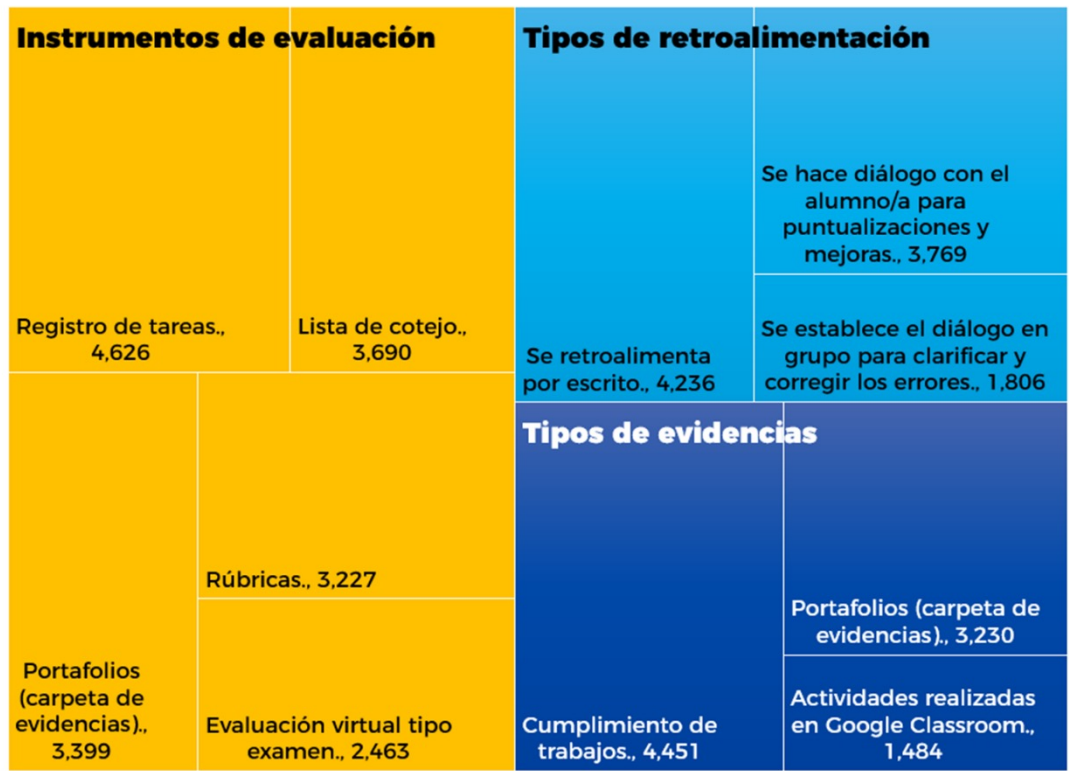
Instrumentos de evaluación

Registro de tareas., 4,626

Lista de cotejo., 3,690

Portafolios (carpeta de evidencias)., 3,399

Rúbricas., 3,227

Evaluación virtual tipo examen., 2,463

Tipos de retroalimentación

Se retroalimenta por escrito., 4,236

Se hace diálogo con el alumno/a para puntualizaciones y mejoras., 3,769

Se establece el diálogo en grupo para clarificar y corregir los errores., 1,806

Tipos de evidencias

Cumplimiento de trabajos., 4,451

Portafolios (carpeta de evidencias)., 3,230

Actividades realizadas en Google Classroom., 1,484